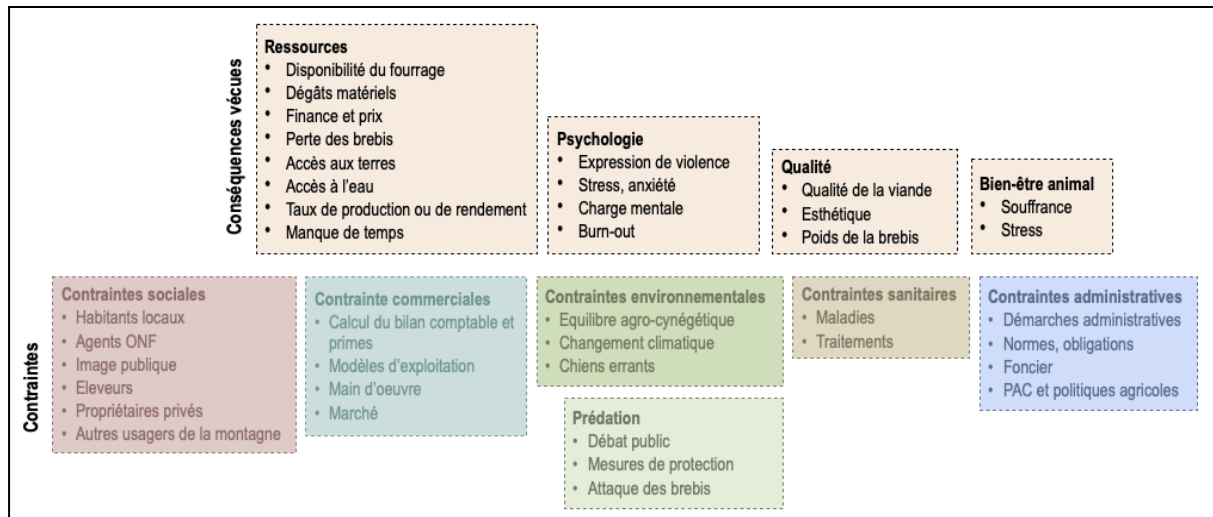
Conséquences vécues

Ressources
• Disponibilité du fourrage
• Dégâts matériels
• Finance et prix
• Perte des brebis
• Accès aux terres
• Accès à l'eau
• Taux de production ou de rendement
• Manque de temps

Psychologie
• Expression de violence
• Stress, anxiété
• Charge mentale
• Burn-out

Qualité
• Qualité de la viande
• Esthétique
• Poids de la brebis

Bien-être animal
• Souffrance
• Stress

Contraintes

Contraintes sociales
• Habitants locaux
• Agents ONF
• Image publique
• Eleveurs
• Propriétaires privés
• Autres usagers de la montagne

Contrainte commerciales
• Calcul du bilan comptable et primes
• Modèles d'exploitation
• Main d'oeuvre
• Marché

Contraintes environnementales
• Equilibre agro-cynégétique
• Changement climatique
• Chiens errants

Prédation
• Débat public
• Mesures de protection
• Attaque des brebis

Contraintes sanitaires
• Maladies
• Traitements

Contraintes administratives
• Démarches administratives
• Normes, obligations
• Foncier
• PAC et politiques agricoles